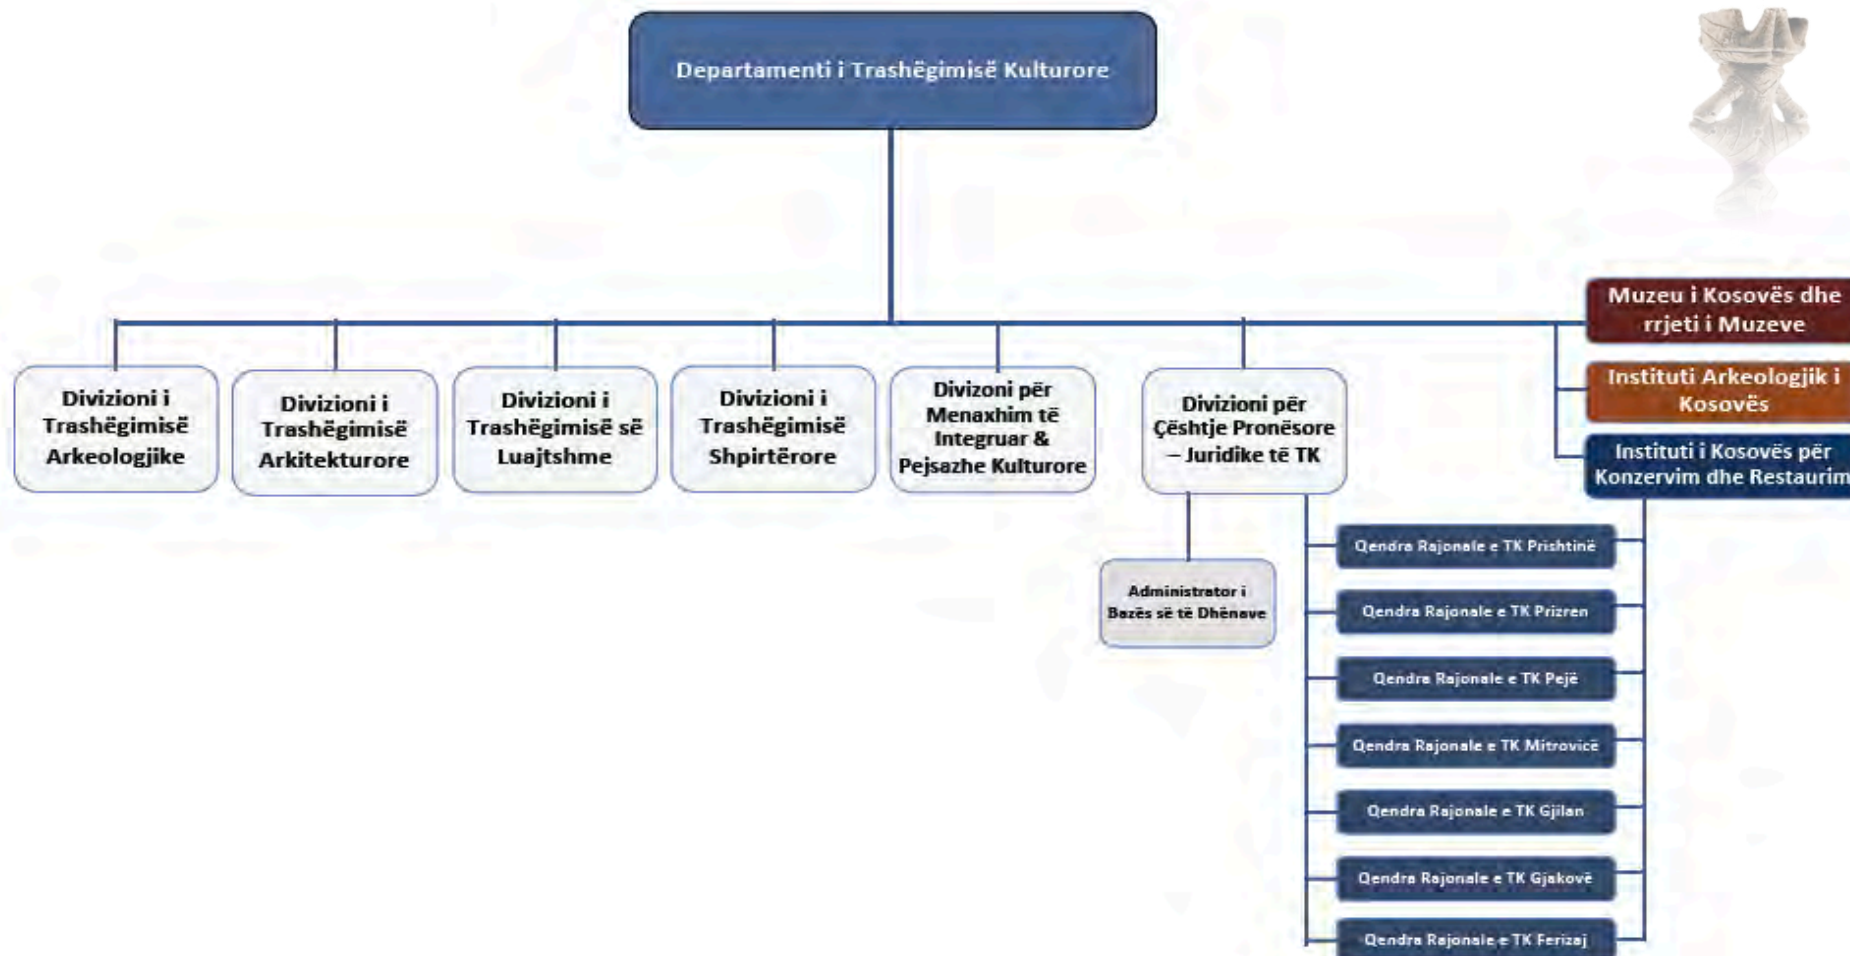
Departamenti i Trashëgimisë Kulturore

Divizioni i Trashëgimisë Arkeologjike

Divizioni i Trashëgimisë Arkitekturore

Divizioni i Trashëgimisë së Luajtshme

Divizioni i Trashëgimisë Shpirtërore

Divizoni për Menaxhim të Integruar & Pejsazhe Kulturore

Divizioni për Çështje Pronësore – Juridike të TK

Muzeu i Kosovës dhe rrjeti i Muzeve

Instituti Arkeologjik i Kosovës

Instituti i Kosovës për Konzervim dhe Restaurim

Administrator i Bazës së të Dhënave

Qendra Rajonale e TK Prishtinë

Qendra Rajonale e TK Prizren

Qendra Rajonale e TK Pejë

Qendra Rajonale e TK Mitrovicë

Qendra Rajonale e TK Gjilan

Qendra Rajonale e TK Gjakovë

Qendra Rajonale e TK Ferizaj